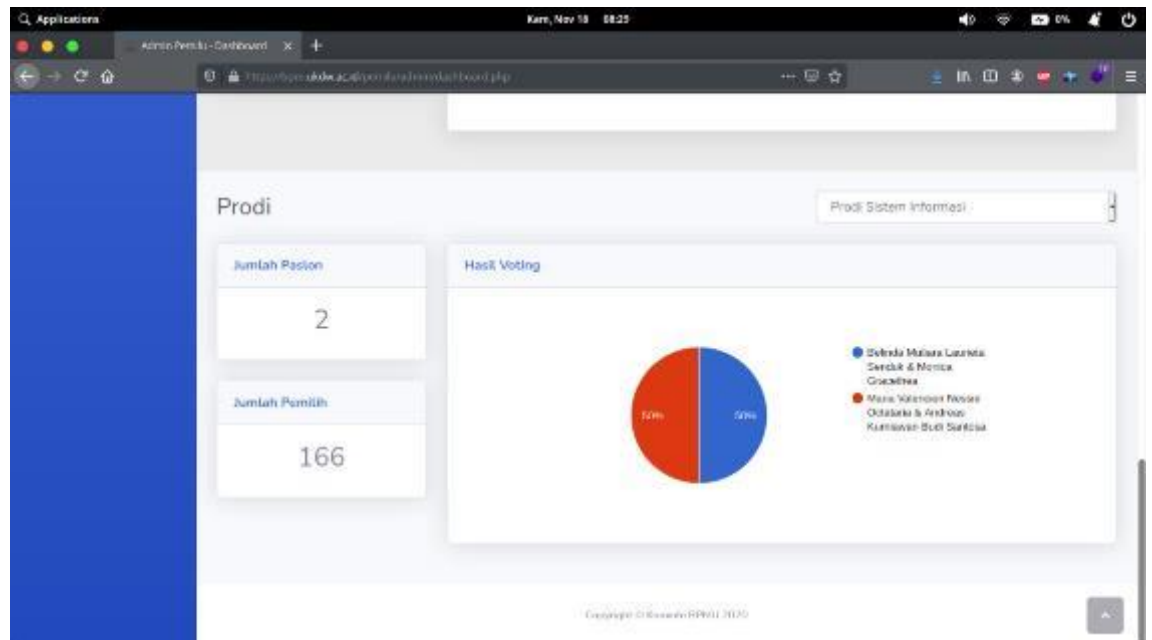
Applications
Kam, Nov 18 08:25
0%
Admin Pemilu - Dashboard
https://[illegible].ukdw.ac.id/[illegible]/dashboard.php

Prodi
Prodi Sistem Informasi

Jumlah Paslon
2

Jumlah Pemilih
166

Hasil Voting
50%
50%
Belinda Mulana Laureta Senduk & Monica Graceliwa
Maria Valentoon Nesse Oktaviana & Andreas Kurniawan Budi Santosa

Copyright © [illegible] 2020